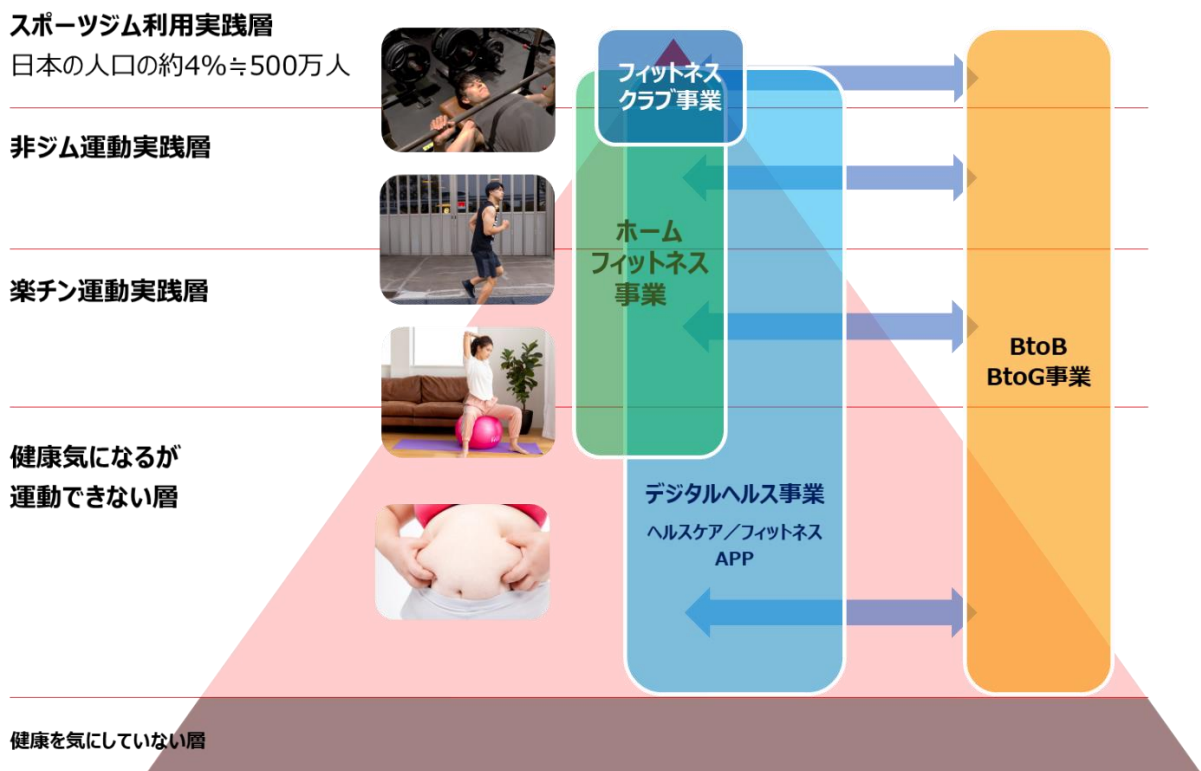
スポーツジム利用実践層
日本の人口の約4%≒500万人

非ジム運動実践層

楽チン運動実践層

健康気になるが
運動できない層

健康を気にしていない層

フィットネス
クラブ事業

ホーム
フィットネス
事業

デジタルヘルス事業
ヘルスケア／フィットネス
APP

BtoB
BtoG事業